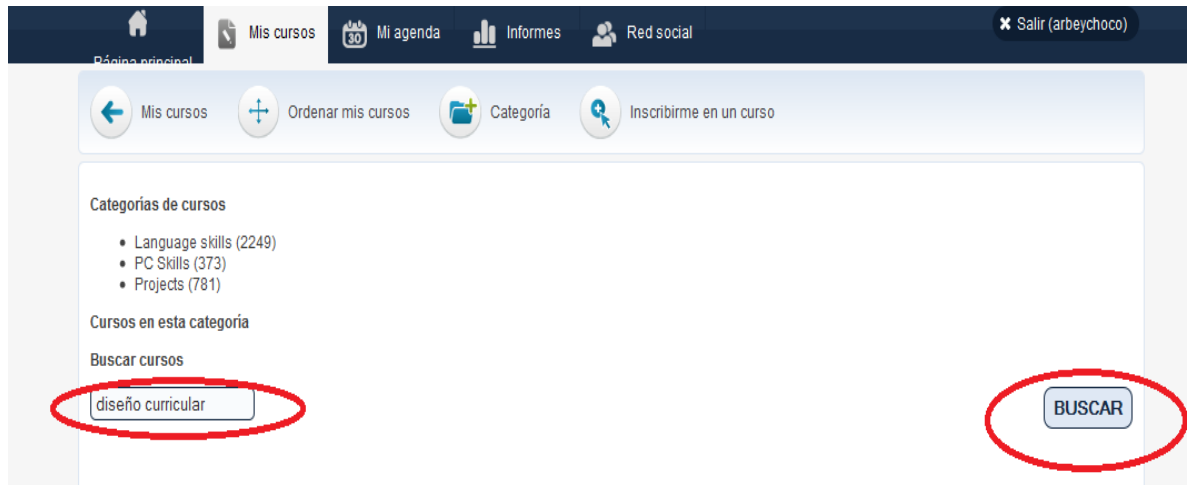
Página principal
Mis cursos
30 Mi agenda
Informes
Red social
Salir (arbeychoco)

Mis cursos
Ordenar mis cursos
Categoría
Inscribirme en un curso

Categorías de cursos

- Language skills (2249)
- PC Skills (373)
- Projects (781)

Cursos en esta categoría

Buscar cursos

diseño curricular

BUSCAR